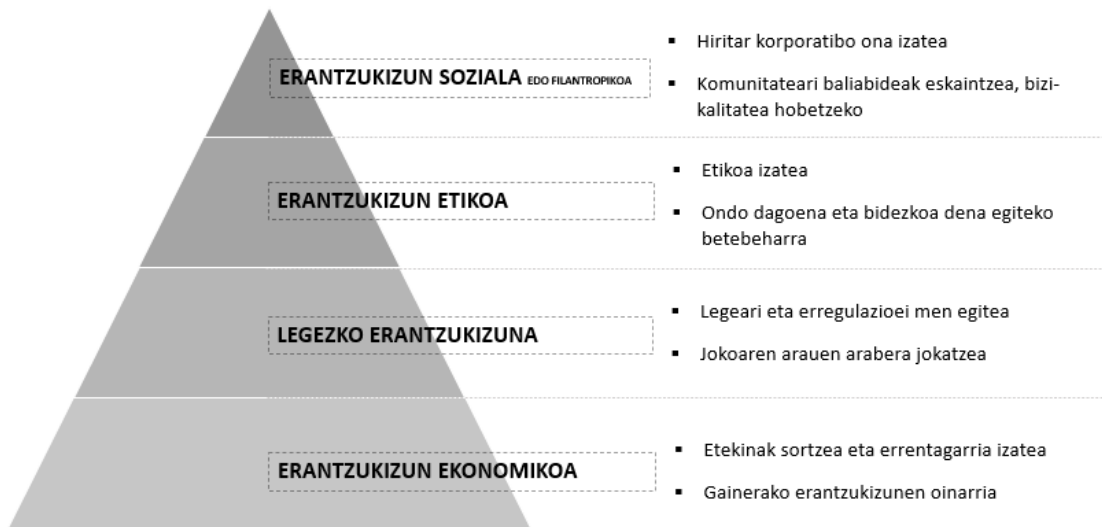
ERANTZUKIZUN SOZIALA EDO FILANTROPIKOA

- Hiritar korporatibo ona izatea
- Komunitateari baliabideak eskaintzea, bizikalitatea hobetzeko

ERANTZUKIZUN ETIKOA

- Etikoa izatea
- Ondo dagoena eta bidezkoa dena egiteko betebeharra

LEGEZKO ERANTZUKIZUNA

- Legeari eta erregulazioei men egitea
- Jokoaren arauen arabera jokatzea

ERANTZUKIZUN EKONOMIKOA

- Etekinak sortzea eta errentagarria izatea
- Gainerako erantzukizunen oinarria